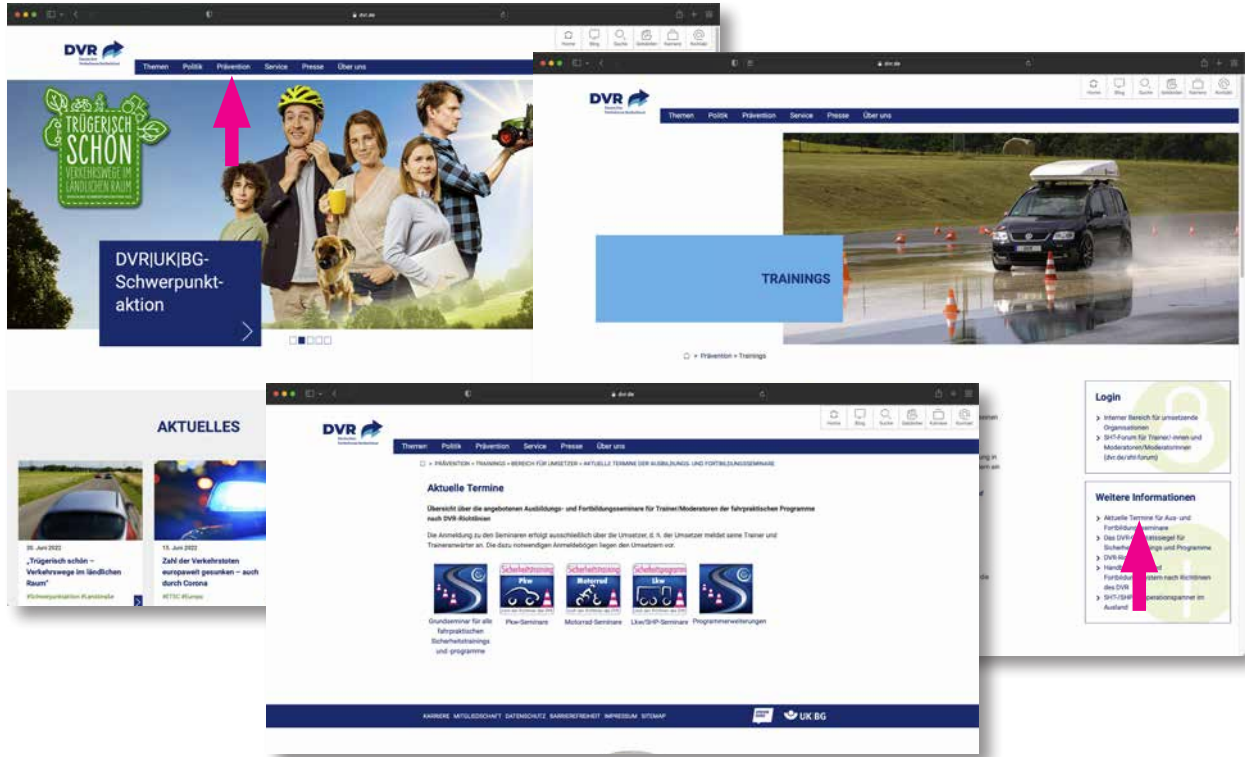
dvr.de

DVR

Home Blog Suche Gebärden Karriere Kontakt

Themen Politik Prävention Service Presse Über uns

TRÜGERISCH SCHÖN
VERKEHRSWEGE IM LÄNDLICHEN RAUM

DVR|UK|BG-Schwerpunktaktion

AKTUELLES

20. Juni 2022
„Trügerisch schön – Verkehrswege im ländlichen Raum"
#Schwerpunktaktion #Landstraße

15. Juni 2022
Zahl der Verkehrstoten europaweit gesunken – auch durch Corona
#ETSC #Europa

dvr.de

DVR

Home Blog Suche Gebärden Karriere Kontakt

Themen Politik Prävention Service Presse Über uns

TRAININGS

> Prävention > Trainings

Login

> Interner Bereich für umsetzende Organisationen
> SHT-Forum für Trainer/-innen und Moderatoren/Moderatorinnen (dvr.de/sht-forum)

Weitere Informationen

> Aktuelle Termine für Aus- und Fortbildungsseminare
> Das DVR-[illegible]siegel für Sicherheits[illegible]ings und Programme
> DVR-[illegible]
> Hand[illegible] Fortbildu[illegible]stem nach Richtlinien des DVR
> SHT-/SHP-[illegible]perationspanner im Ausland

dvr.de

DVR

Home Blog Suche Gebärden Karriere Kontakt

Themen Politik Prävention Service Presse Über uns

> PRÄVENTION > TRAININGS > BEREICH FÜR UMSETZER > AKTUELLE TERMINE DER AUSBILDUNGS- UND FORTBILDUNGSSEMINARE

Aktuelle Termine

Übersicht über die angebotenen Ausbildungs- und Fortbildungsseminare für Trainer/Moderatoren der fahrpraktischen Programme nach DVR-Richtlinien

Die Anmeldung zu den Seminaren erfolgt ausschließlich über die Umsetzer, d. h. der Umsetzer meldet seine Trainer und Traineranwärter an. Die dazu notwendigen Anmeldebögen liegen den Umsetzern vor.

Grundseminar für alle fahrpraktischen Sicherheitstrainings und -programme

Sicherheitstraining Pkw
Pkw-Seminare

Sicherheitstraining Motorrad
Motorrad-Seminare

Sicherheitsprogramm Lkw
Lkw/SHP-Seminare

Programmerweiterungen

KARRIERE MITGLIEDSCHAFT DATENSCHUTZ BARRIEREFREIHEIT IMPRESSUM SITEMAP

UK|BG